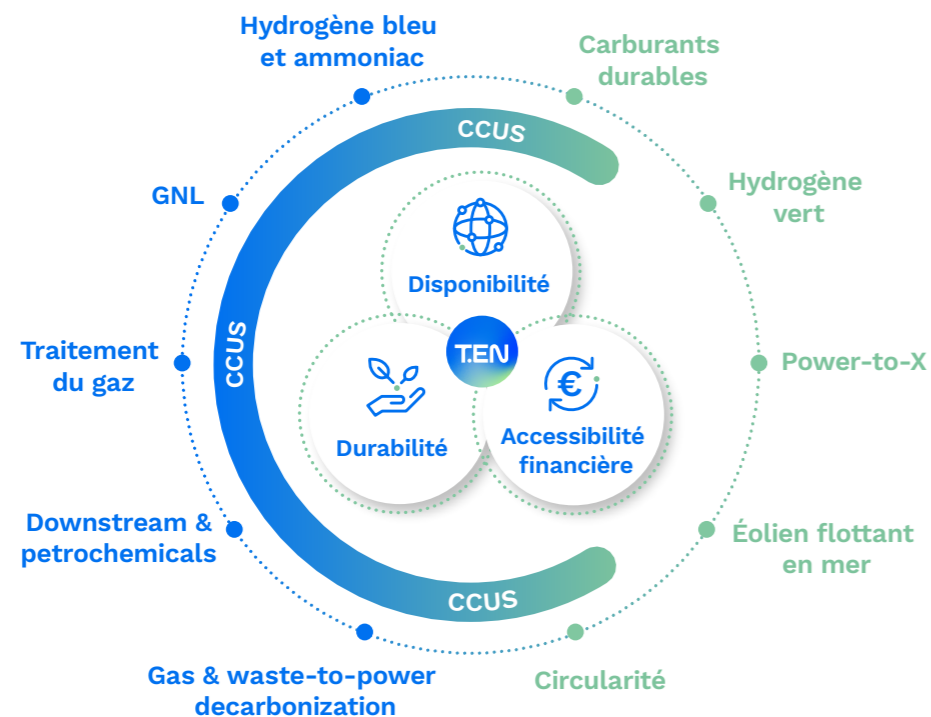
Hydrogène bleu et ammoniac

Carburants durables

GNL

Hydrogène vert

CCUS

Disponibilité

Traitement du gaz

CCUS

T.EN

Power-to-X

Durabilité

Accessibilité financière

Downstream & petrochemicals

Éolien flottant en mer

CCUS

Gas & waste-to-power decarbonization

Circularité